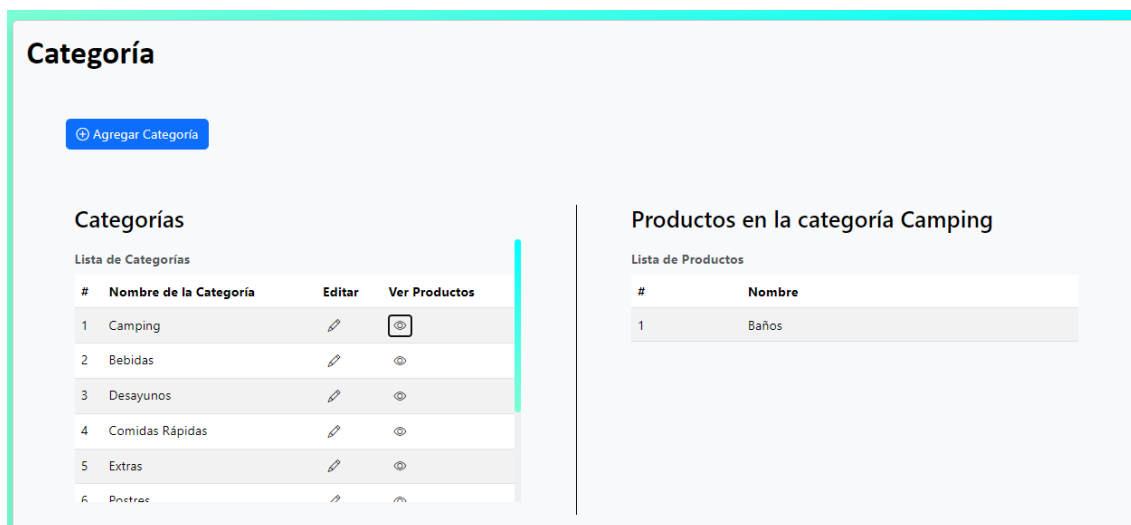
Categoría

⊕ Agregar Categoría

Categorías

Lista de Categorías

| # | Nombre de la Categoría | Editar | Ver Productos |
|---|---|---|---|
| 1 | Camping | | |
| 2 | Bebidas | | |
| 3 | Desayunos | | |
| 4 | Comidas Rápidas | | |
| 5 | Extras | | |
| 6 | Postres | | |

Productos en la categoría Camping

Lista de Productos

| # | Nombre |
|---|---|
| 1 | Baños |